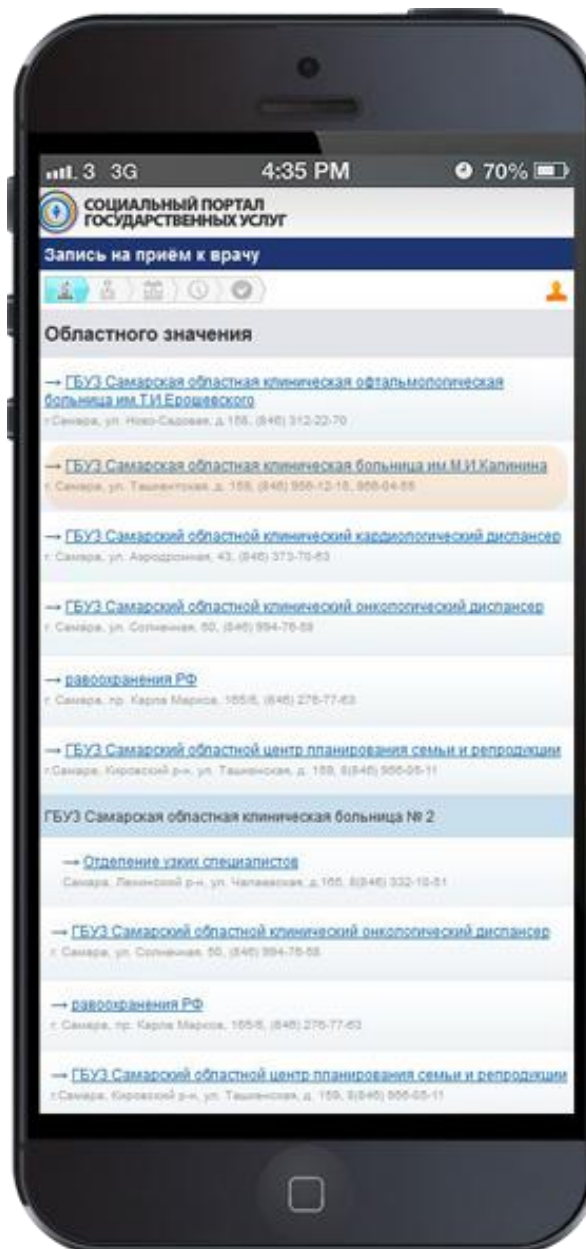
3 3G 4:35 PM 70%

СОЦИАЛЬНЫЙ ПОРТАЛ ГОСУДАРСТВЕННЫХ УСЛУГ

Запись на приём к врачу

Областного значения

→ ГБУЗ Самарская областная клиническая офтальмологическая больница им.Т.И.Ерошевского
г.Самара, ул. Ново-Садовая, д. 158, (846) 312-22-70

→ ГБУЗ Самарская областная клиническая больница им.М.И.Калинина
г. Самара, ул. Ташкентская, д. 159, (846) 956-12-15, 956-04-55

→ ГБУЗ Самарский областной клинический кардиологический диспансер
г. Самара, ул. Аэродромная, 43, (846) 373-70-63

→ ГБУЗ Самарский областной клинический онкологический диспансер
г. Самара, ул. Солнечная, 50, (846) 994-76-58

→ равоохранения РФ
г. Самара, пр. Карла Маркса, 165Б, (846) 276-77-63

→ ГБУЗ Самарский областной центр планирования семьи и репродукции
г.Самара, Кировский р-н, ул. Ташкентская, д. 159, 8(846) 956-05-11

ГБУЗ Самарская областная клиническая больница № 2

→ Отделение узких специалистов
Самара, Ленинский р-н, ул. Чапаевская, д.156, 8(846) 332-10-51

→ ГБУЗ Самарский областной клинический онкологический диспансер
г. Самара, ул. Солнечная, 50, (846) 994-76-58

→ равоохранения РФ
г. Самара, пр. Карла Маркса, 165Б, (846) 276-77-63

→ ГБУЗ Самарский областной центр планирования семьи и репродукции
г.Самара, Кировский р-н, ул. Ташкентская, д. 159, 8(846) 956-05-11